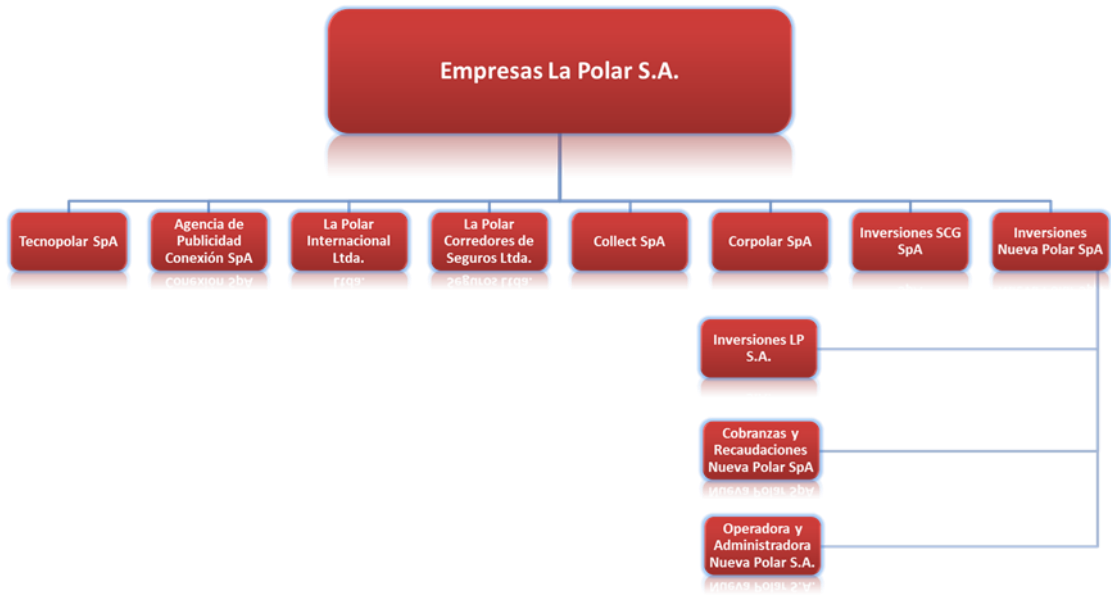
Empresas La Polar S.A.

Tecnopolar SpA

Agencia de Publicidad Conexión SpA

La Polar Internacional Ltda.

La Polar Corredores de Seguros Ltda.

Collect SpA

Corpolar SpA

Inversiones SCG SpA

Inversiones Nueva Polar SpA

Inversiones LP S.A.

Cobranzas y Recaudaciones Nueva Polar SpA

Operadora y Administradora Nueva Polar S.A.